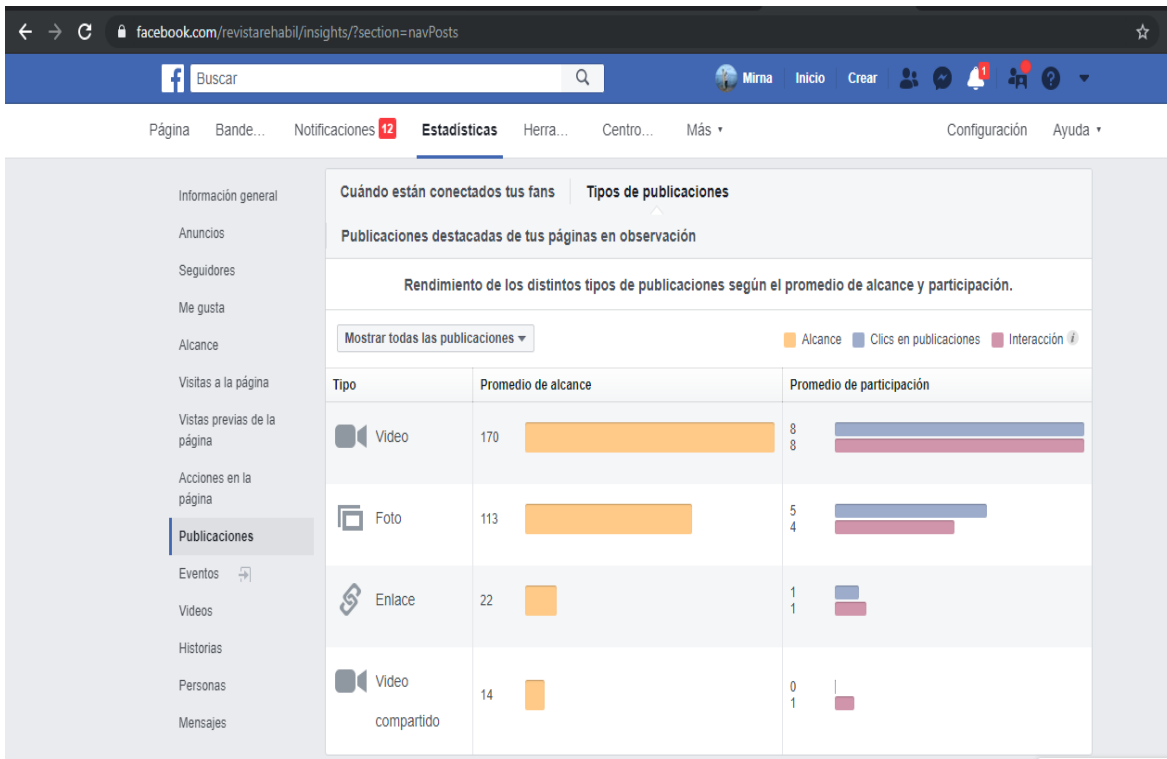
facebook.com/revistarehabil/insights/?section=navPosts

Buscar

Mirna Inicio Crear 1

Página Bande... Notificaciones 12 Estadísticas Herra... Centro... Más ▾ Configuración Ayuda ▾

Información general
Anuncios
Seguidores
Me gusta
Alcance
Visitas a la página
Vistas previas de la página
Acciones en la página
Publicaciones
Eventos
Videos
Historias
Personas
Mensajes

Cuándo están conectados tus fans | Tipos de publicaciones

Publicaciones destacadas de tus páginas en observación

Rendimiento de los distintos tipos de publicaciones según el promedio de alcance y participación.

Mostrar todas las publicaciones ▾

Alcance Clics en publicaciones Interacción

| Tipo | Promedio de alcance | Promedio de participación |
|---|---|---|
| Video | 170 | 8 8 |
| Foto | 113 | 5 4 |
| Enlace | 22 | 1 1 |
| Video compartido | 14 | 0 1 |